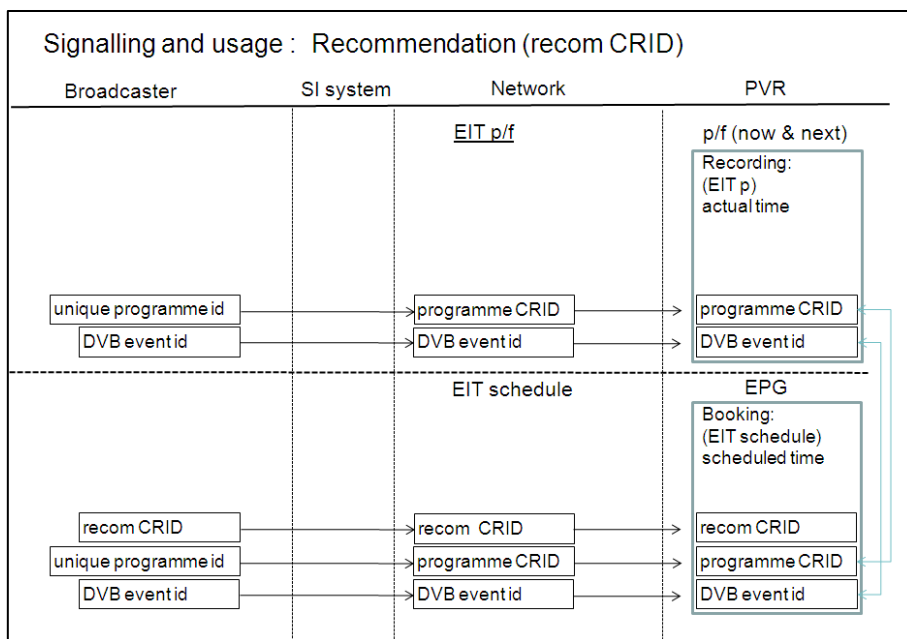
Signalling and usage : Recommendation (recom CRID)

Broadcaster

SI system

Network

PVR

EIT p/f

p/f (now & next)

Recording:
(EIT p)
actual time

unique programme id

programme CRID

programme CRID

DVB event id

DVB event id

DVB event id

EIT schedule

EPG

Booking:
(EIT schedule)
scheduled time

recom CRID

recom CRID

recom CRID

unique programme id

programme CRID

programme CRID

DVB event id

DVB event id

DVB event id